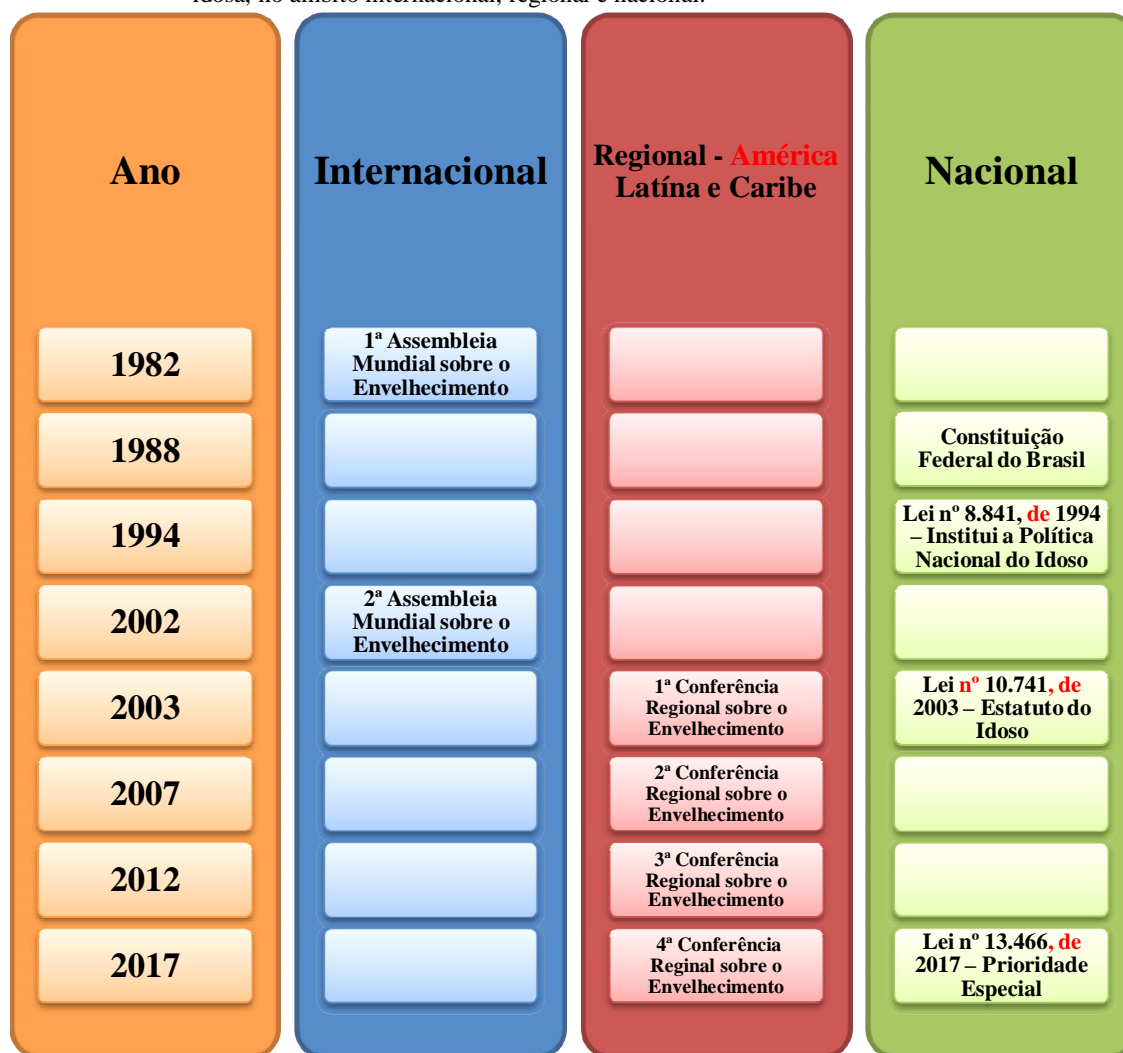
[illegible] Idosa, no âmbito internacional, regional e nacional.

| Ano | Internacional | Regional - América Latína e Caribe | Nacional |
|---|---|---|---|
| 1982 | 1ª Assembleia Mundial sobre o Envelhecimento | | |
| 1988 | | | Constituição Federal do Brasil |
| 1994 | | | Lei nº 8.841, de 1994 – Institui a Política Nacional do Idoso |
| 2002 | 2ª Assembleia Mundial sobre o Envelhecimento | | |
| 2003 | | 1ª Conferência Regional sobre o Envelhecimento | Lei nº 10.741, de 2003 – Estatuto do Idoso |
| 2007 | | 2ª Conferência Regional sobre o Envelhecimento | |
| 2012 | | 3ª Conferência Regional sobre o Envelhecimento | |
| 2017 | | 4ª Conferência Reginal sobre o Envelhecimento | Lei nº 13.466, de 2017 – Prioridade Especial |